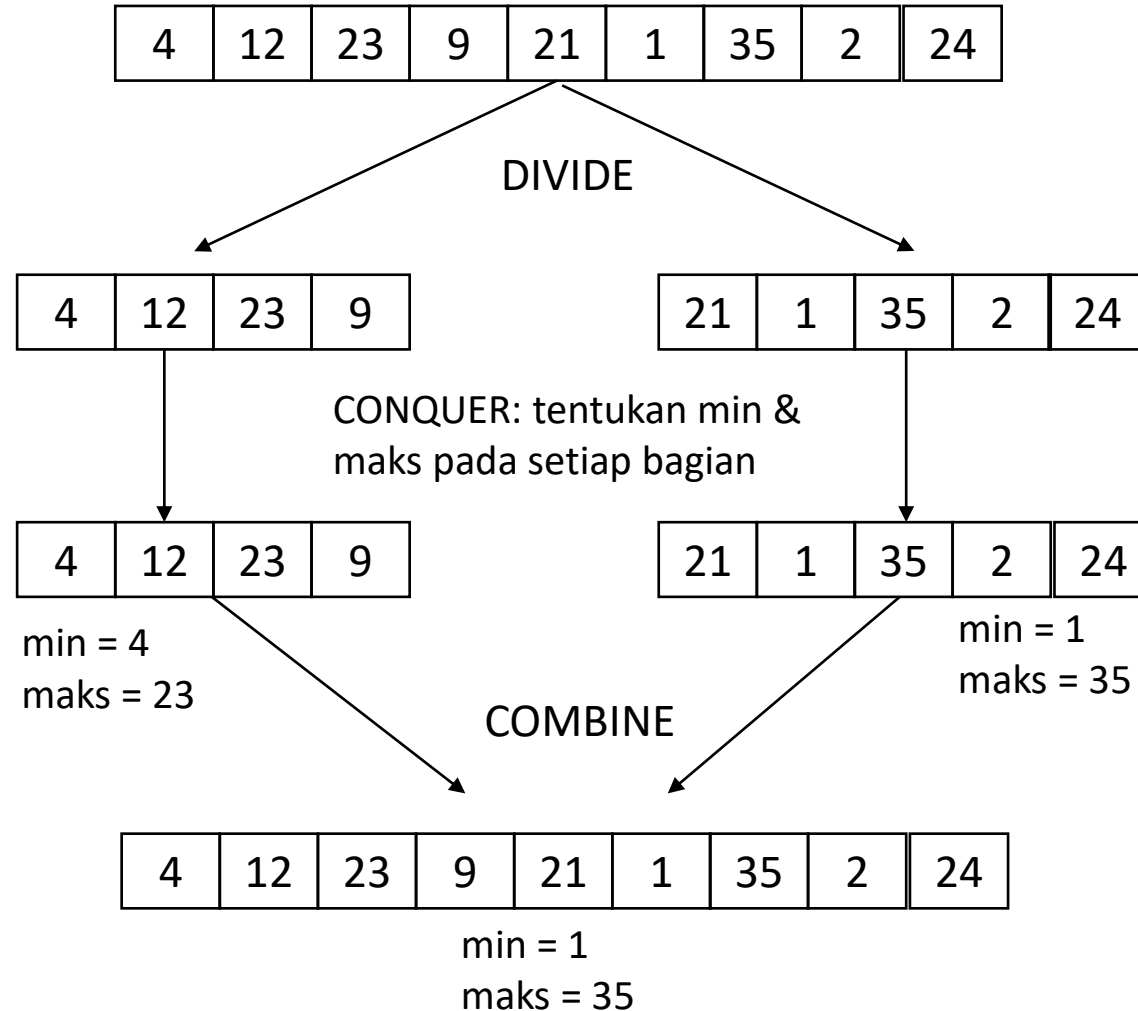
| 4 | 12 | 23 | 9 | 21 | 1 | 35 | 2 | 24 |
|---|---|---|---|---|---|---|---|---|

DIVIDE

| 4 | 12 | 23 | 9 |
|---|---|---|---|

| 21 | 1 | 35 | 2 | 24 |
|---|---|---|---|---|

CONQUER: tentukan min & maks pada setiap bagian

| 4 | 12 | 23 | 9 |
|---|---|---|---|

| 21 | 1 | 35 | 2 | 24 |
|---|---|---|---|---|

min = 4
maks = 23

min = 1
maks = 35

COMBINE

| 4 | 12 | 23 | 9 | 21 | 1 | 35 | 2 | 24 |
|---|---|---|---|---|---|---|---|---|

min = 1
maks = 35